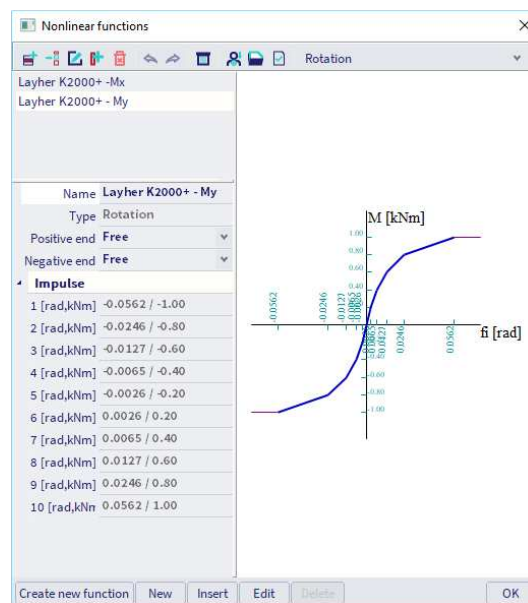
Nonlinear functions
×

Rotation

Layher K2000+ -Mx
Layher K2000+ - My

| | |
|---|---|
| Name | Layher K2000+ - My |
| Type | Rotation |
| Positive end | Free |
| Negative end | Free |
| Impulse | |
| 1 [rad,kNm] | -0.0562 / -1.00 |
| 2 [rad,kNm] | -0.0246 / -0.80 |
| 3 [rad,kNm] | -0.0127 / -0.60 |
| 4 [rad,kNm] | -0.0065 / -0.40 |
| 5 [rad,kNm] | -0.0026 / -0.20 |
| 6 [rad,kNm] | 0.0026 / 0.20 |
| 7 [rad,kNm] | 0.0065 / 0.40 |
| 8 [rad,kNm] | 0.0127 / 0.60 |
| 9 [rad,kNm] | 0.0246 / 0.80 |
| 10 [rad,kNm] | 0.0562 / 1.00 |

M [kNm]
1.00
0.80
0.60
0.40
0.20
-0.0562
-0.0246
-0.0127
-0.0065
-0.0026
0.0026
0.0065
0.0127
0.0246
0.0562
fi [rad]
-0.60
-0.80
-1.00

Create new function
New
Insert
Edit
Delete
OK